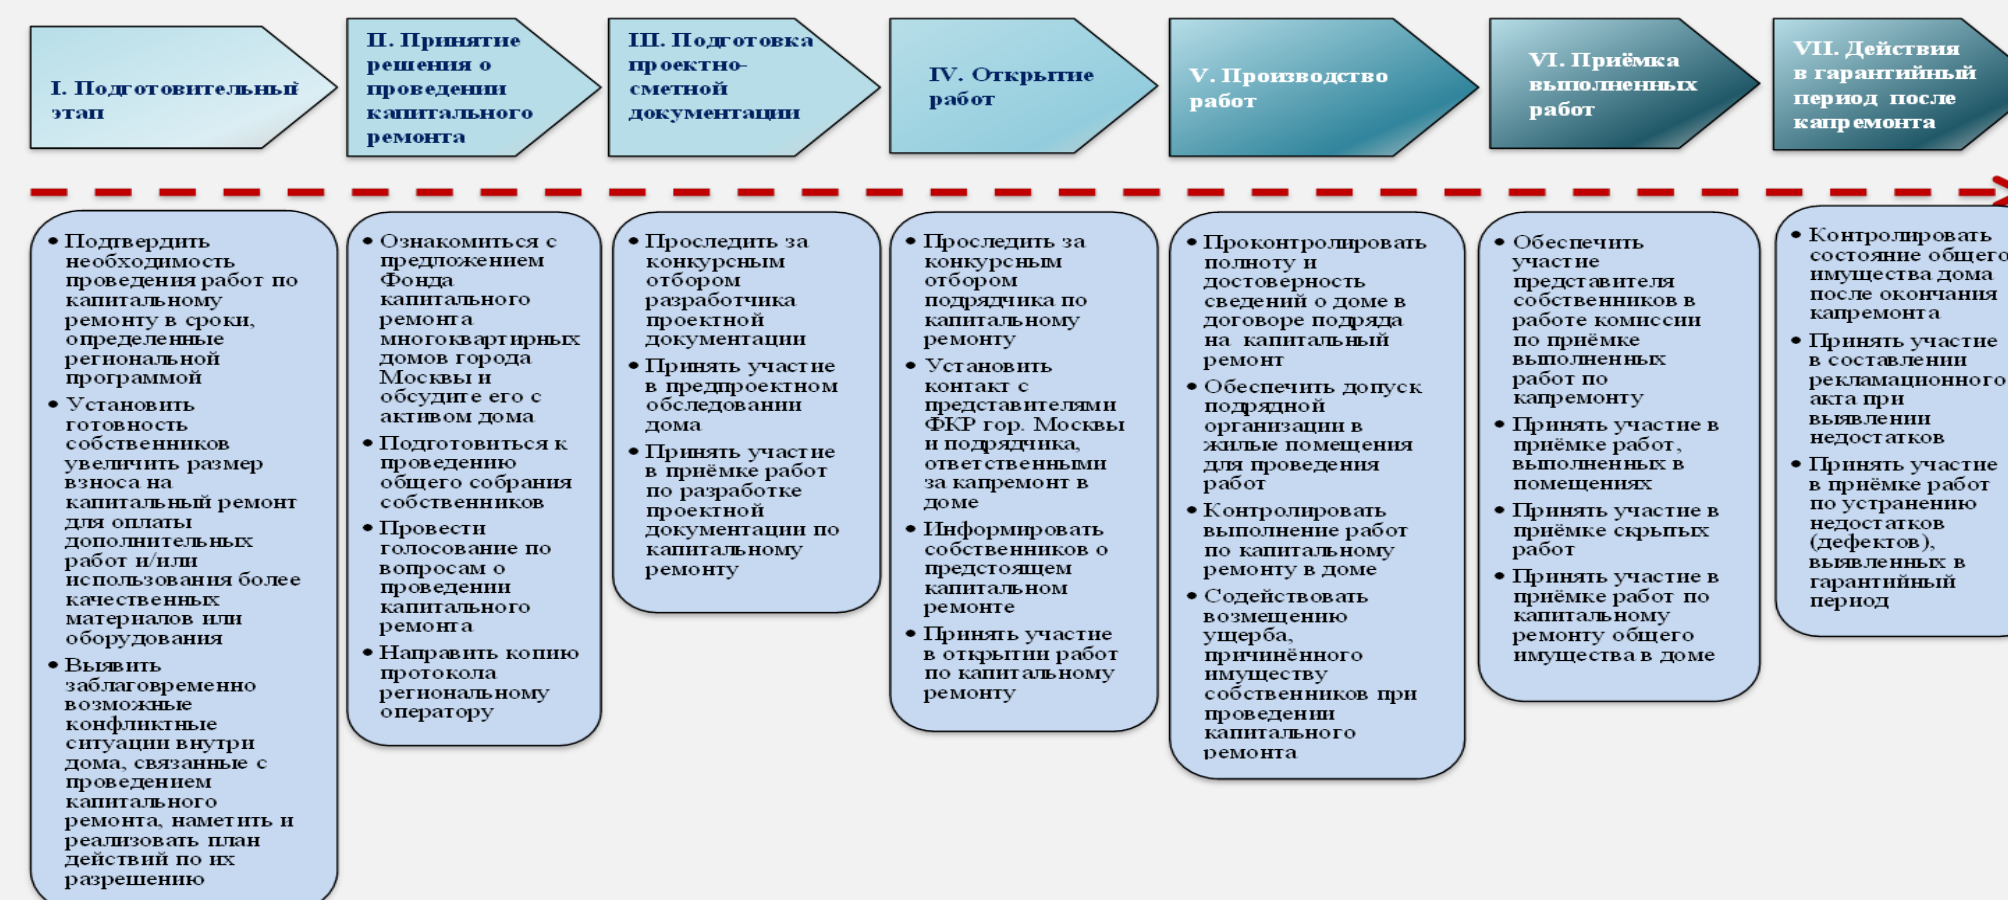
I. Подготовительный этап

II. Принятие решения о проведении капитального ремонта

III. Подготовка проектно-сметной документации

IV. Открытие работ

V. Производство работ

VI. Приёмка выполненных работ

VII. Действия в гарантийный период после капремонта

• Подтвердить необходимость проведения работ по капитальному ремонту в сроки, определенные региональной программой
• Установить готовность собственников увеличить размер взноса на капитальный ремонт для оплаты дополнительных работ и/или использования более качественных материалов или оборудования
• Выявить заблаговременно возможные конфликтные ситуации внутри дома, связанные с проведением капитального ремонта, наметить и реализовать план действий по их разрешению

• Ознакомиться с предложением Фонда капитального ремонта многоквартирных домов города Москвы и обсудите его с активом дома
• Подготовиться к проведению общего собрания собственников
• Провести голосование по вопросам о проведении капитального ремонта
• Направить копию протокола региональному оператору

• Проследить за конкурсным отбором разработчика проектной документации
• Принять участие в предпроектном обследовании дома
• Принять участие в приёмке работ по разработке проектной документации по капитальному ремонту

• Проследить за конкурсным отбором подрядчика по капитальному ремонту
• Установить контакт с представителями ФКР гор. Москвы и подрядчика, ответственными за капремонт в доме
• Информировать собственников о предстоящем капитальном ремонте
• Принять участие в открытии работ по капитальному ремонту

• Проконтролировать полноту и достоверность сведений о доме в договоре подряда на капитальный ремонт
• Обеспечить допуск подрядной организации в жилые помещения для проведения работ
• Контролировать выполнение работ по капитальному ремонту в доме
• Содействовать возмещению ущерба, причинённого имуществу собственников при проведении капитального ремонта

• Обеспечить участие представителя собственников в работе комиссии по приёмке выполненных работ по капремонту
• Принять участие в приёмке работ, выполненных в помещениях
• Принять участие в приёмке скрытых работ
• Принять участие в приёмке работ по капитальному ремонту общего имущества в доме

• Контролировать состояние общего имущества дома после окончания капремонта
• Принять участие в составлении рекламационного акта при выявлении недостатков
• Принять участие в приёмке работ по устранению недостатков (дефектов), выявленных в гарантийный период